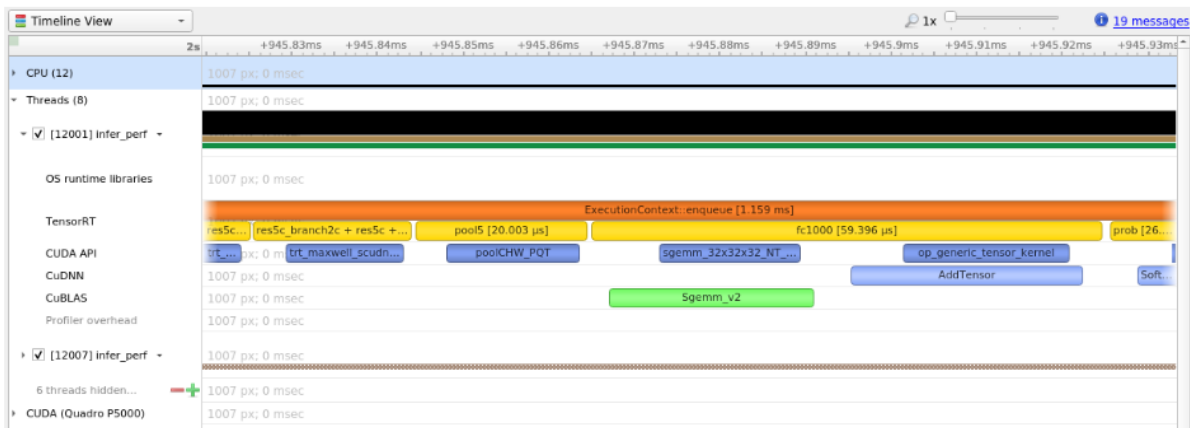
Timeline View

1x

19 messages

2s +945.83ms +945.84ms +945.85ms +945.86ms +945.87ms +945.88ms +945.89ms +945.9ms +945.91ms +945.92ms +945.93ms

CPU (12) 1007 px; 0 msec

Threads (8) 1007 px; 0 msec

[12001] infer_perf

OS runtime libraries 1007 px; 0 msec

TensorRT

ExecutionContext::enqueue [1.159 ms]

res5c... res5c_branch2c + res5c +... pool5 [20.003 µs] fc1000 [59.396 µs] prob [26...

CUDA API trt_... trt_maxwell_scudn... poolCHW_PQT sgemm_32x32x32_NT_... op_generic_tensor_kernel

CuDNN 1007 px; 0 msec AddTensor Soft...

CuBLAS 1007 px; 0 msec Sgemm_v2

Profiler overhead 1007 px; 0 msec

[12007] infer_perf 1007 px; 0 msec

6 threads hidden... 1007 px; 0 msec

CUDA (Quadro P5000) 1007 px; 0 msec